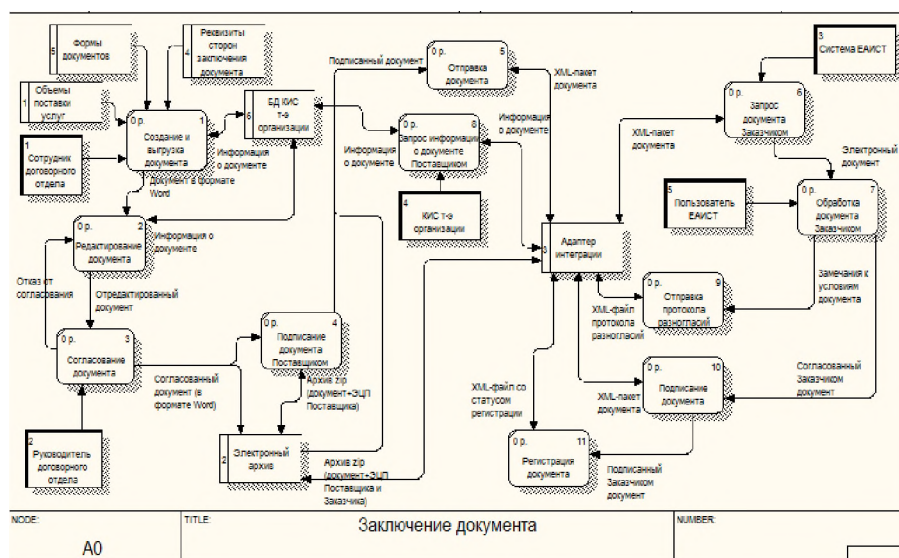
5 Формы документов

4 Реквизиты сторон заключения документа

1 Объемы поставки услуг

1 Сотрудник договорного отдела

0 р. 1 Создание и выгрузка документа

6 БД КИС т-э организации

Информация о документе

Документ в формате Word

0 р. 2 Редактирование документа

Информация о документе

Отказ от согласования

Отредактированный документ

0 р. 3 Согласование документа

2 Руководитель договорного отдела

Согласованный документ (в формате Word)

0 р. 4 Подписание документа Поставщиком

Архив zip (документ+ЭЦП Поставщика)

2 Электронный архив

Архив zip (документ+ЭЦП Поставщика и Заказчика)

Подписанный документ

0 р. 5 Отправка документа

XML-пакет документа

Информация о документе

0 р. 8 Запрос информации о документе Поставщиком

Информация о документе

4 КИС т-э организации

6 Адаптер интеграции

3 Система ЕАИСТ

0 р. 6 Запрос документа Заказчиком

XML-пакет документа

Электронный документ

5 Пользователь ЕАИСТ

0 р. 7 Обработка документа Заказчиком

Замечания к условиям документа

0 р. 9 Отправка протокола разногласий

XML-файл протокола разногласий

0 р. 10 Подписание документа

XML-пакет документа

Согласованный Заказчиком документ

XML-файл со статусом регистрации

0 р. 11 Регистрация документа

Подписанный Заказчиком документ

NODE: A0

TITLE: Заключение документа

NUMBER: